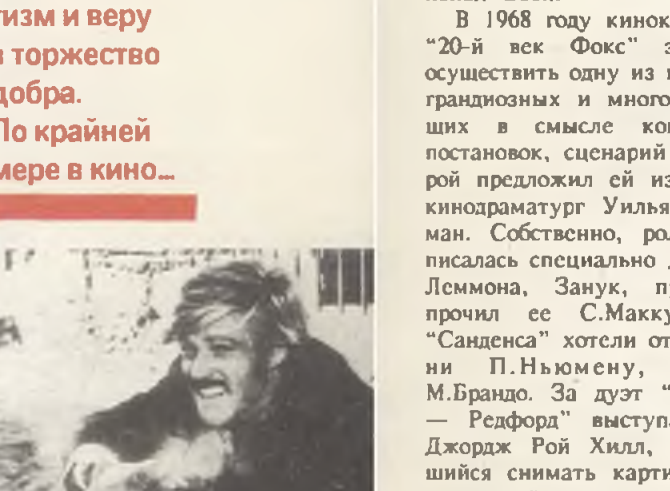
тизм и веру
в торжество
добра.
По крайней
мере в кино...

В 1968 году кинок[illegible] "20-й век Фокс" з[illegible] осуществить одну из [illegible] грандиозных и много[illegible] щих в смысле ко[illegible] постановок, сценарий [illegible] рой предложил ей из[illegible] кинодраматург Уилья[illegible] ман. Собственно, ро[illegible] писалась специально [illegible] Леммона, Занук, п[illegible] прочил ее С.Макку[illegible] "Санденса" хотели от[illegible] ни П.Ньюмену, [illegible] М.Брандо. За дуэт "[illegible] — Редфорд" выступа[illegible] Джордж Рой Хилл, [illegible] шийся снимать карти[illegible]